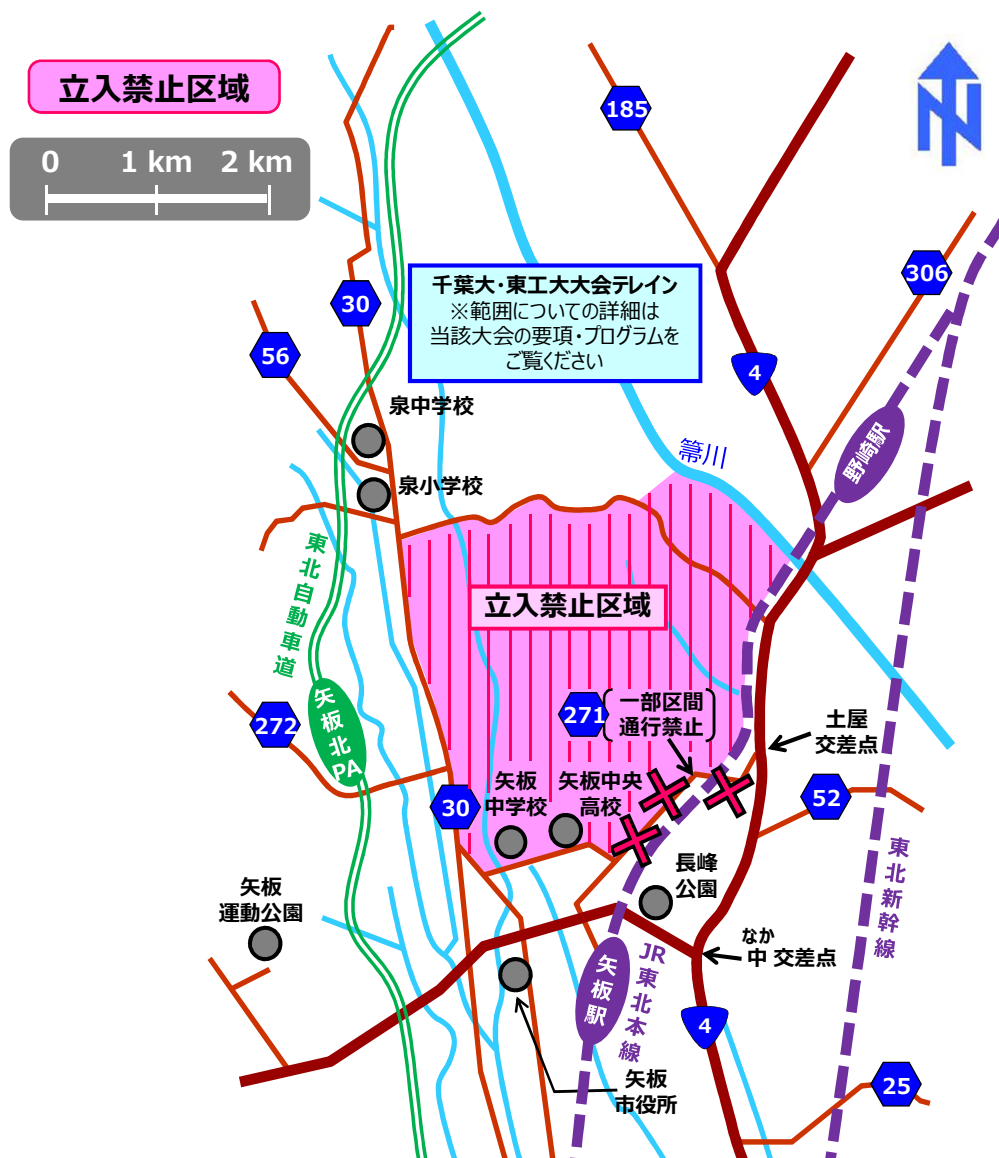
立入禁止区域

0 1 km 2 km

185

306

30

56

千葉大・東工大大会テレイン
※範囲についての詳細は
当該大会の要項・プログラムを
ご覧ください

4

泉中学校

泉小学校

箒川

野崎駅

東北自動車道

立入禁止区域

矢板北PA

272

271

一部区間
通行禁止

土屋
交差点

30

矢板
中学校

矢板中央
高校

52

東北新幹線

長峰
公園

矢板
運動公園

なか
中 交差点

矢板駅

JR東北本線

4

矢板
市役所

25